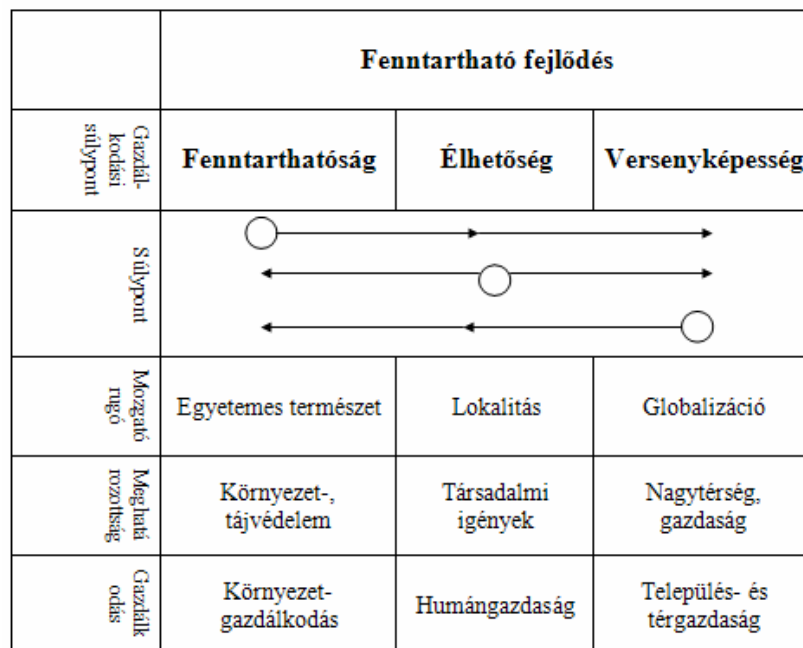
| | Fenntartható fejlődés | | |
|---|---|---|---|
| Gazdál-kodási súlypont | Fenntarthatóság | Élhetőség | Versenyképesség |
| Súlypont | | | |
| Mozgató rugó | Egyetemes természet | Lokalitás | Globalizáció |
| Meghatá rozottság | Környezet-, tájvédelem | Társadalmi igények | Nagytérség, gazdaság |
| Gazdálk odás | Környezet-gazdálkodás | Humángazdaság | Település- és térgazdaság |